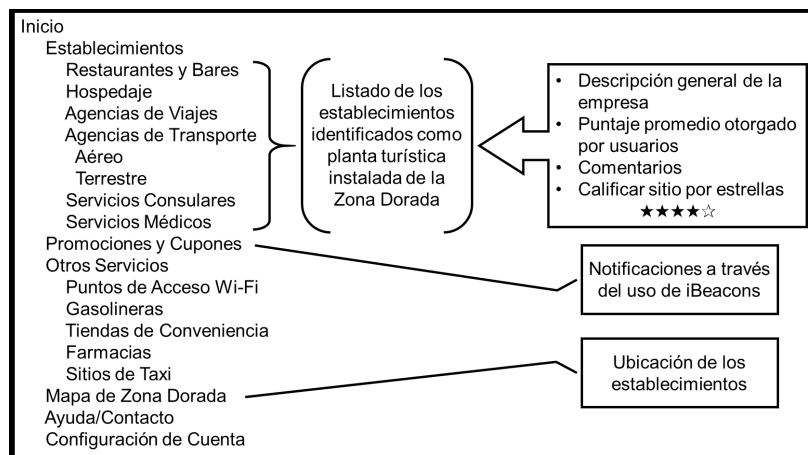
Inicio
Establecimientos
Restaurantes y Bares
Hospedaje
Agencias de Viajes
Agencias de Transporte
Aéreo
Terrestre
Servicios Consulares
Servicios Médicos
Promociones y Cupones
Otros Servicios
Puntos de Acceso Wi-Fi
Gasolineras
Tiendas de Conveniencia
Farmacias
Sitios de Taxi
Mapa de Zona Dorada
Ayuda/Contacto
Configuración de Cuenta

Listado de los establecimientos identificados como planta turística instalada de la Zona Dorada

• Descripción general de la empresa
• Puntaje promedio otorgado por usuarios
• Comentarios
• Calificar sitio por estrellas
★★★★☆

Notificaciones a través del uso de iBeacons

Ubicación de los establecimientos